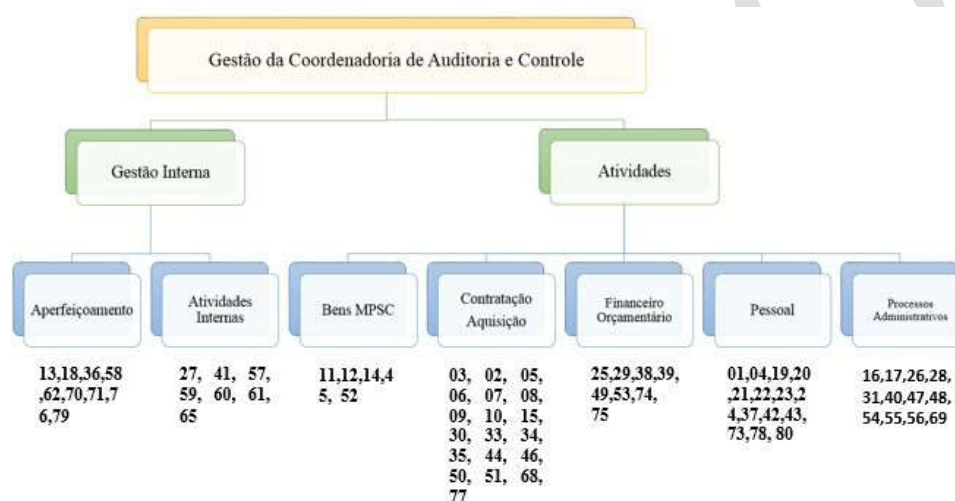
Gestão da Coordenadoria de Auditoria e Controle

Gestão Interna

Atividades

Aperfeiçoamento

Atividades Internas

Bens MPSC

Contratação Aquisição

Financeiro Orçamentário

Pessoal

Processos Administrativos

13,18,36,58 ,62,70,71,7 6,79

27, 41, 57, 59, 60, 61, 65

11,12,14,4 5, 52

03, 02, 05, 06, 07, 08, 09, 10, 15, 30, 33, 34, 35, 44, 46, 50, 51, 68, 77

25,29,38,39, 49,53,74, 75

01,04,19,20 ,21,22,23,2 4,37,42,43, 73,78, 80

16,17,26,28, 31,40,47,48, 54,55,56,69